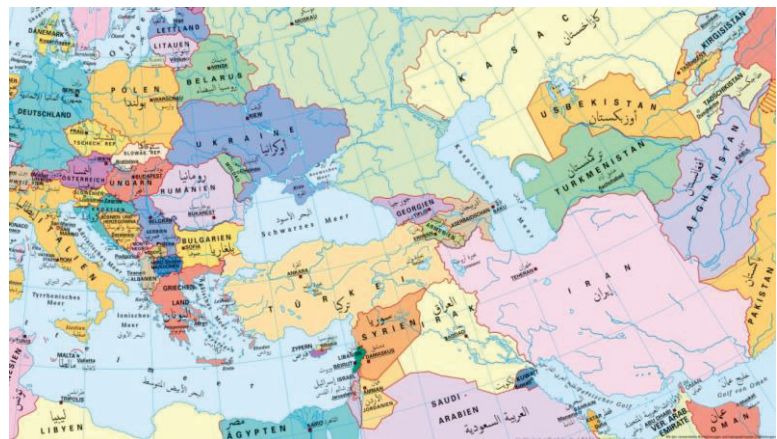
DÄNEMARK
LETTLAND
LITAUEN
MOSKAU
BELARUS
بيلاروسيا
POLEN
بولندا
WARSCHAU
DEUTSCHLAND
BERLIN
PRAG
TSCHECH. REP.
SLOWAK. REP.
KIEW
UKRAINE
أوكرانيا
ÖSTERREICH
UNGARN
BUDAPEST
RUMÄNIEN
رومانيا
BUKAREST
BULGARIEN
بلغاريا
SOFIA
ITALIEN
ROM
Tyrrhenisches Meer
Ionisches Meer
GRIECHENLAND
ATHEN
MALTA
مالطا
Valletta
TRIPOLIS
LIBYEN
ليبيا
Schwarzes Meer
البحر الأسود
GEORGIEN
TIFLIS
BAKU
Kaspisches Meer
ANKARA
TÜRKEI
تركيا
ZYPERN
قبرص
LIBANON
DAMASKUS
SYRIEN
سوريا
IRAK
العراق
BAGDAD
ISRAEL
إسرائيل
JORDANIEN
الأردن
ÄGYPTEN
مصر
KAIRO
البحر الأبيض المتوسط
SAUDI-ARABIEN
العربية السعودية
IRAN
إيران
TEHERAN
KASACHSTAN
كازاخستان
USBEKISTAN
أوزبكستان
TASCHKENT
TURKMENISTAN
تركمنستان
KIRGISTAN
AFGHANISTAN
أفغانستان
PAKISTAN
باكستان
OMAN
عمان
VER. ARAB. EMIRATE
Golf von Oman
خليج عمان
Persischer Golf